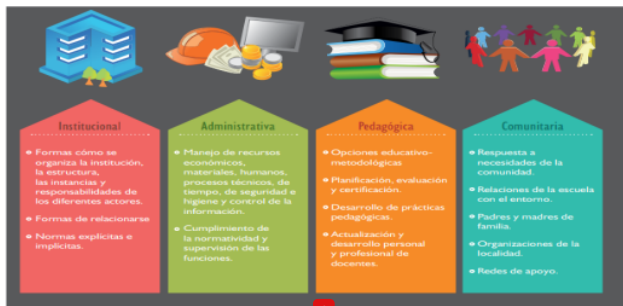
Institucional

Formas cómo se organiza la institución, la estructura, las instancias y responsabilidades de los diferentes actores.

Formas de relacionarse

Normas explícitas e implícitas.

Administrativa

Manejo de recursos económicos, materiales, humanos, procesos técnicos, de tiempo, de seguridad e higiene y control de la información.

Cumplimiento de la normatividad y supervisión de las funciones.

Pedagógica

Opciones educativo-metodológicas

Planificación, evaluación y certificación.

Desarrollo de prácticas pedagógicas.

Actualización y desarrollo personal y profesional de docentes.

Comunitaria

Respuesta a necesidades de la comunidad.

Relaciones de la escuela con el entorno.

Padres y madres de familia.

Organizaciones de la localidad.

Redes de apoyo.